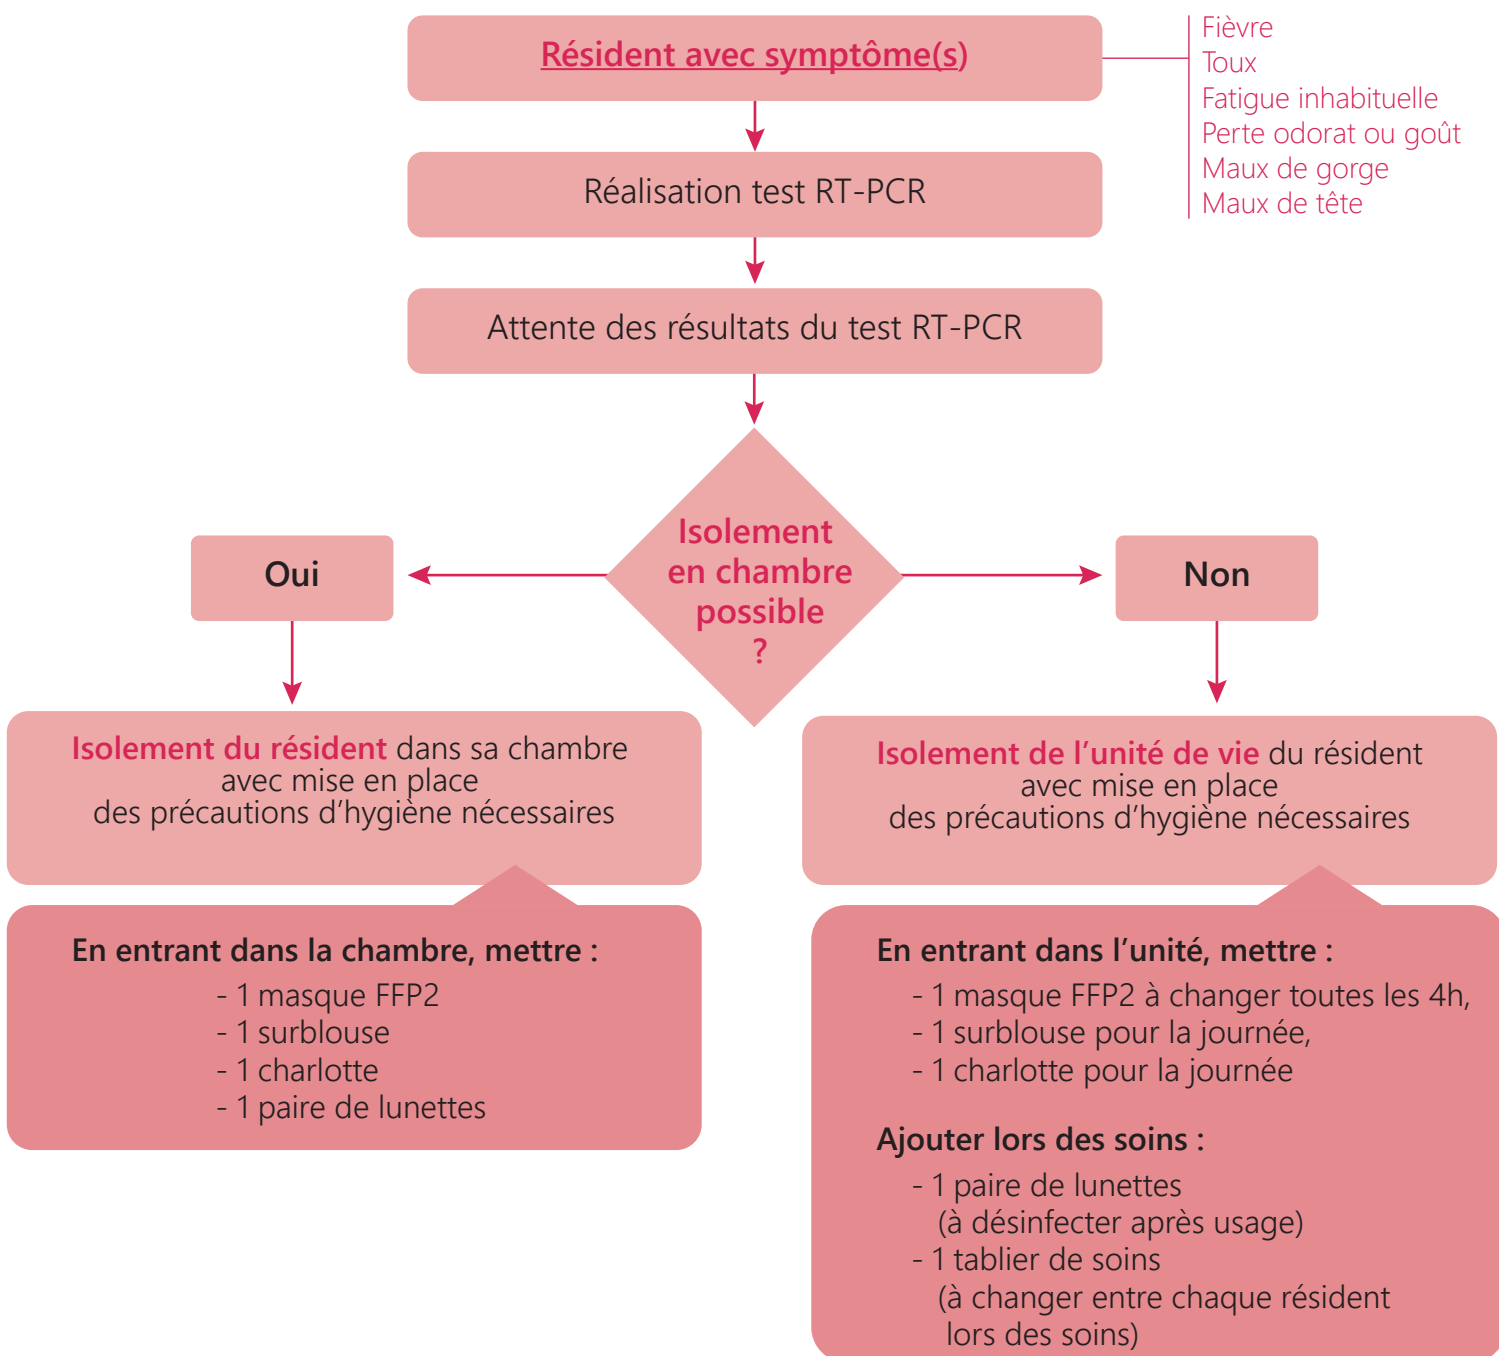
Résident avec symptôme(s)

Fièvre
Toux
Fatigue inhabituelle
Perte odorat ou goût
Maux de gorge
Maux de tête

Réalisation test RT-PCR

Attente des résultats du test RT-PCR

Isolement en chambre possible ?

Oui

Non

Isolement du résident dans sa chambre avec mise en place des précautions d'hygiène nécessaires

En entrant dans la chambre, mettre :
- 1 masque FFP2
- 1 surblouse
- 1 charlotte
- 1 paire de lunettes

Isolement de l'unité de vie du résident avec mise en place des précautions d'hygiène nécessaires

En entrant dans l'unité, mettre :
- 1 masque FFP2 à changer toutes les 4h,
- 1 surblouse pour la journée,
- 1 charlotte pour la journée

Ajouter lors des soins :
- 1 paire de lunettes (à désinfecter après usage)
- 1 tablier de soins (à changer entre chaque résident lors des soins)